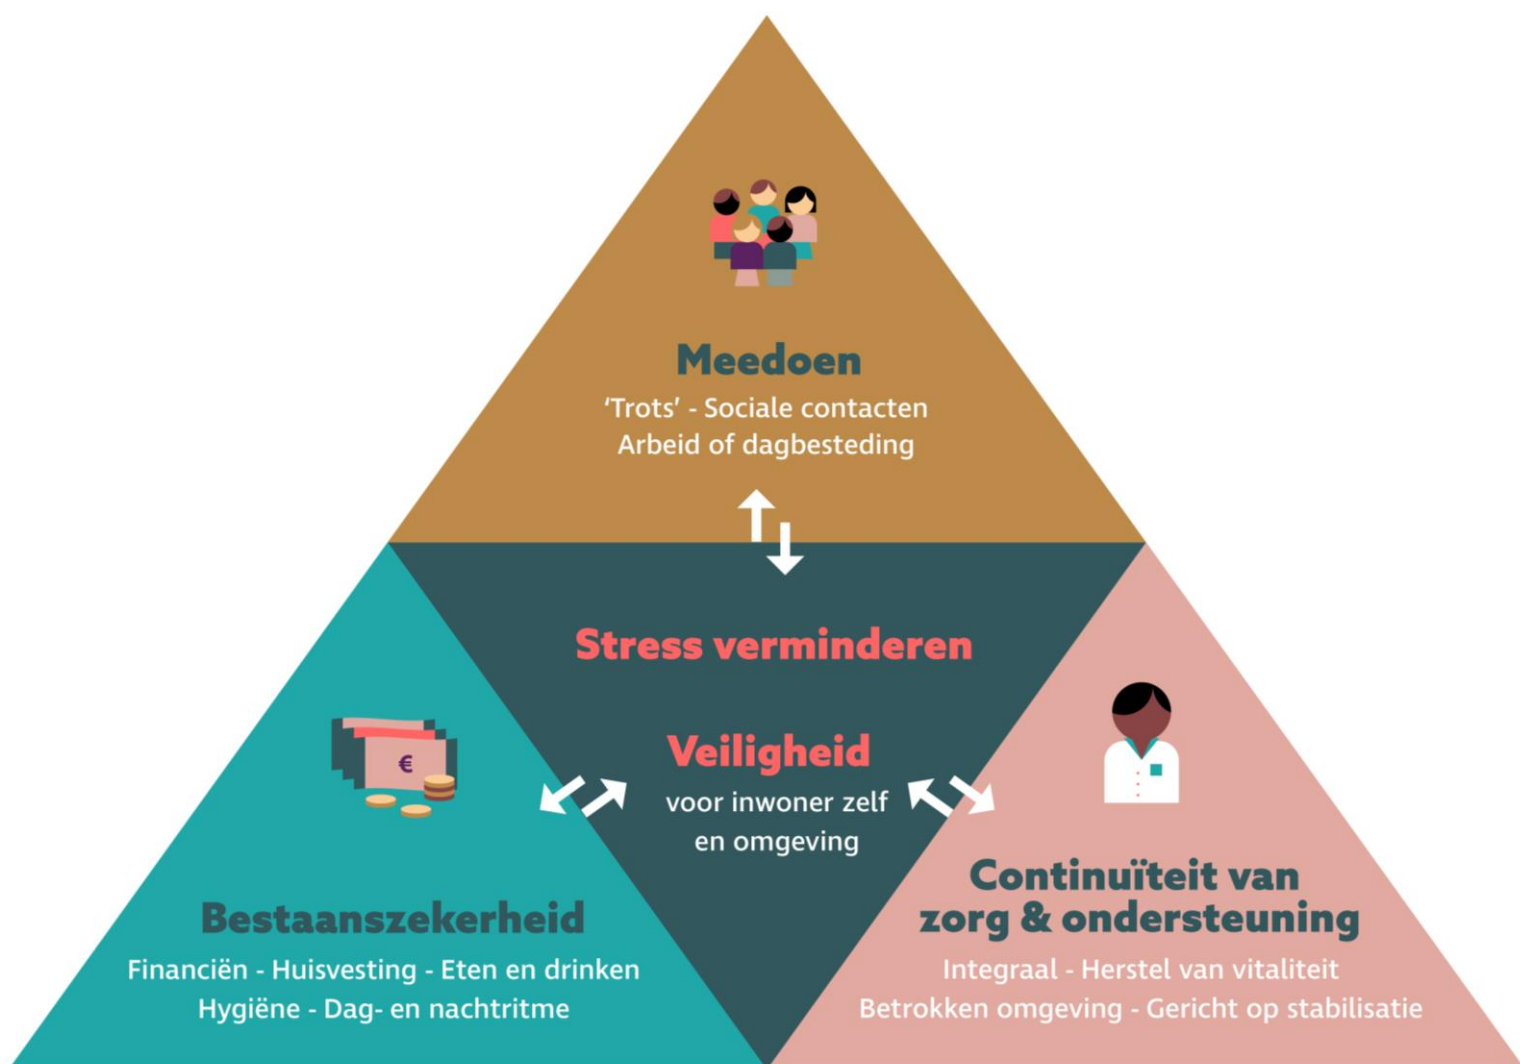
Meedoen
'Trots' - Sociale contacten
Arbeid of dagbesteding

Stress verminderen

€

Veiligheid
voor inwoner zelf en omgeving

Bestaanszekerheid
Financiën - Huisvesting - Eten en drinken
Hygiëne - Dag- en nachtritme

Continuïteit van zorg & ondersteuning
Integraal - Herstel van vitaliteit
Betrokken omgeving - Gericht op stabilisatie